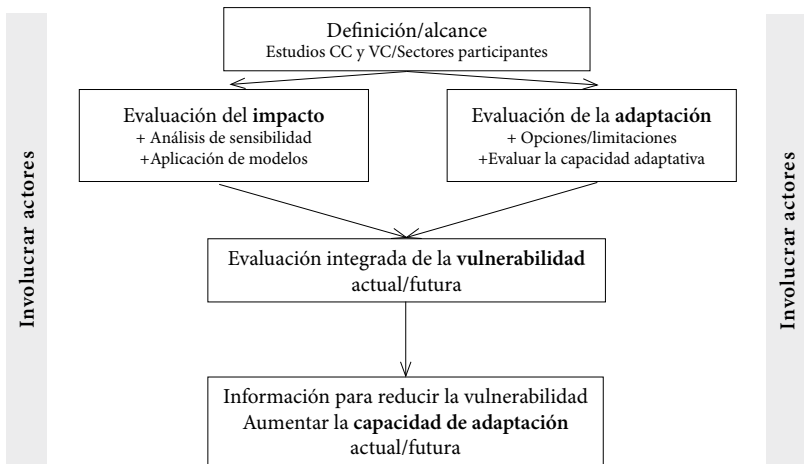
Involucrar actores

Definición/alcance
Estudios CC y VC/Sectores participantes

Evaluación del **impacto**
+ Análisis de sensibilidad
+Aplicación de modelos

Evaluación de la **adaptación**
+ Opciones/limitaciones
+Evaluar la capacidad adaptativa

Evaluación integrada de la **vulnerabilidad**
actual/futura

Información para reducir la vulnerabilidad
Aumentar la **capacidad de adaptación**
actual/futura

Involucrar actores